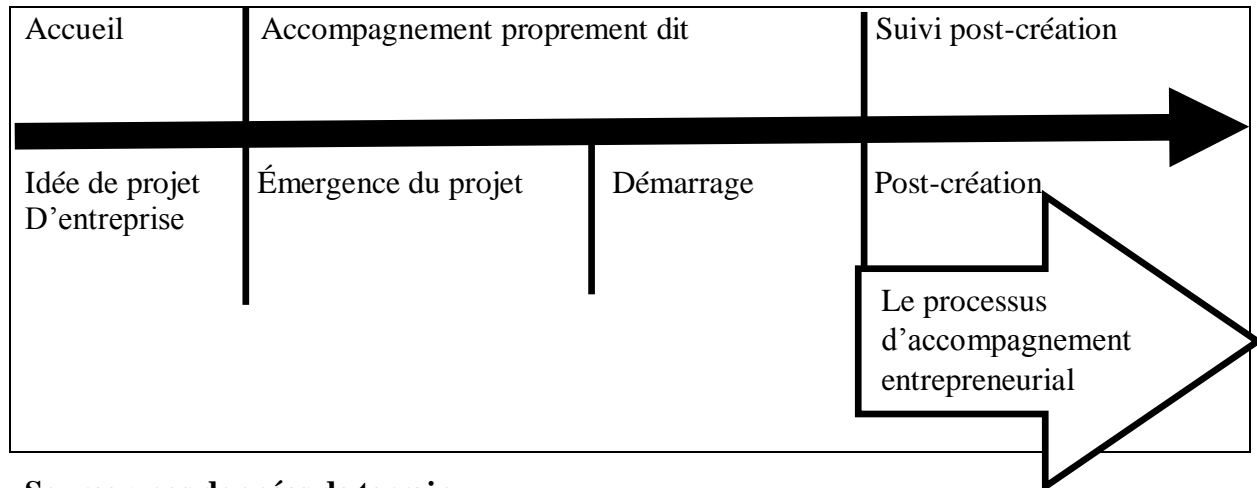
Accueil

Accompagnement proprement dit

Suivi post-création

Idée de projet D'entreprise

Émergence du projet

Démarrage

Post-création

Le processus d'accompagnement entrepreneurial

Source : nos données de terrain